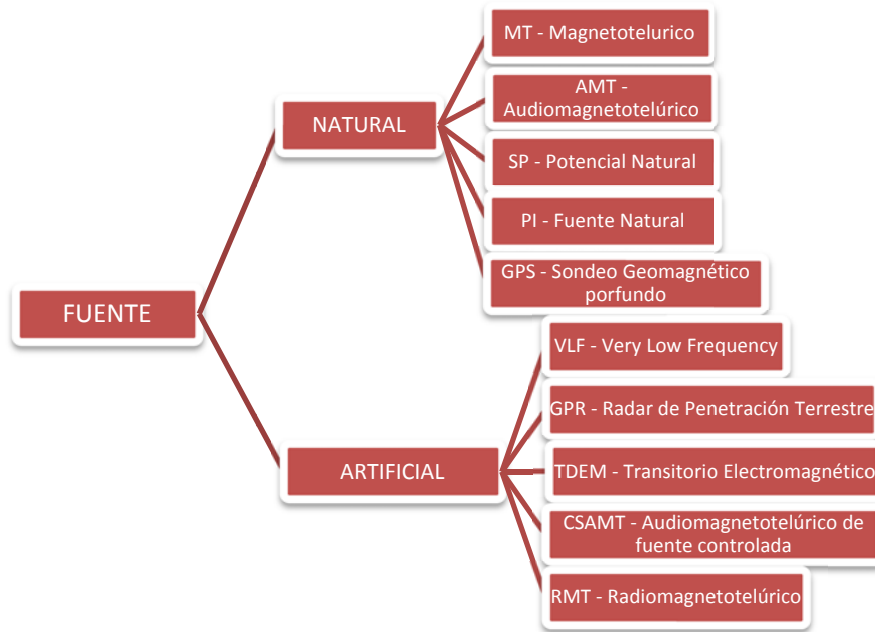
FUENTE

NATURAL

MT - Magnetotelurico

AMT - Audiomagnetotelúrico

SP - Potencial Natural

PI - Fuente Natural

GPS - Sondeo Geomagnético porfundo

ARTIFICIAL

VLF - Very Low Frequency

GPR - Radar de Penetración Terrestre

TDEM - Transitorio Electromagnético

CSAMT - Audiomagnetotelúrico de fuente controlada

RMT - Radiomagnetotelúrico